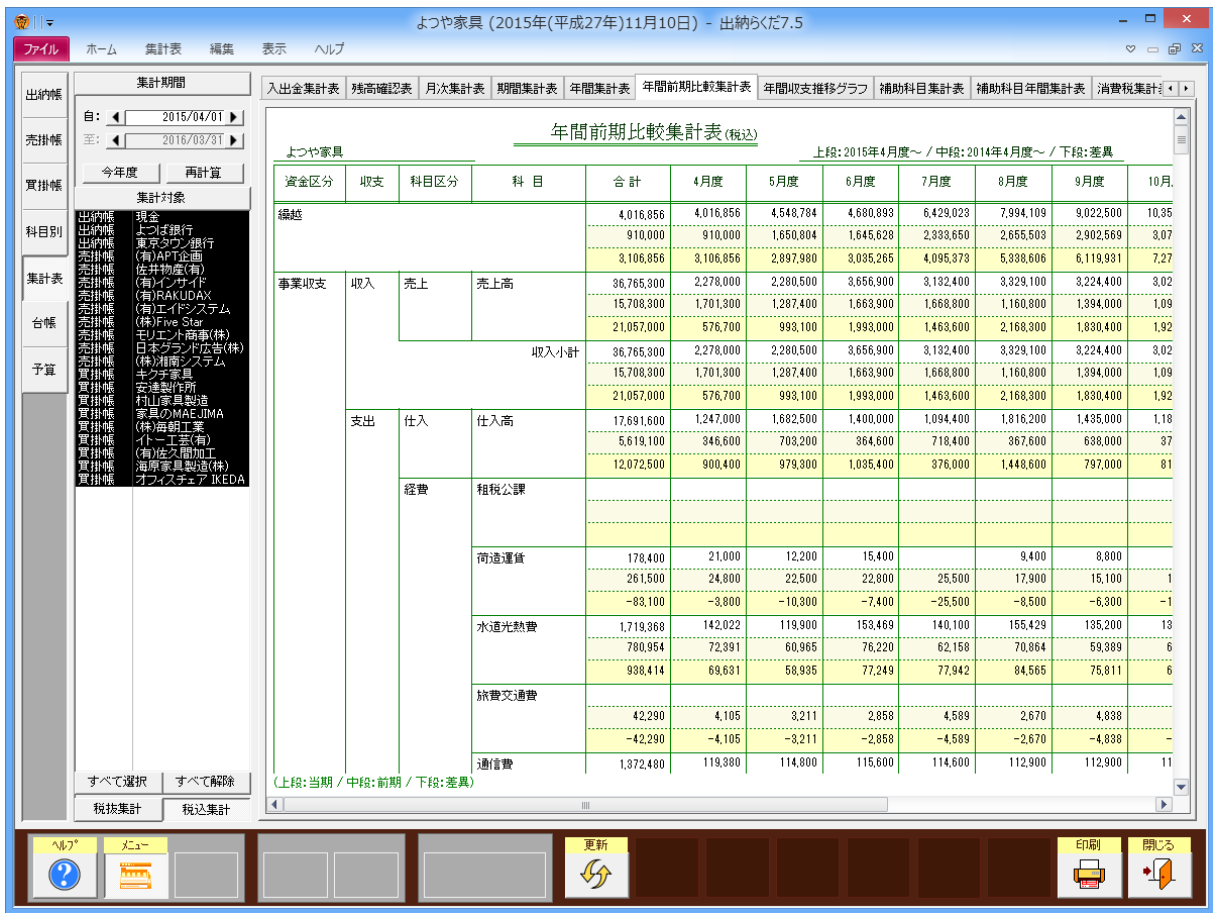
よつや家具 (2015年(平成27年)11月10日) - 出納らくだ7.5

ファイル ホーム 集計表 編集 表示 ヘルプ

出納帳
売掛帳
買掛帳
科目別
集計表
台帳
予算

集計期間
自: 2015/04/01
至: 2016/03/31
今年度 再計算
集計対象
出納帳 現金
出納帳 よつば銀行
出納帳 東京タウン銀行
売掛帳 (有)APT企画
売掛帳 佐井物産(有)
売掛帳 (有)インサイド
売掛帳 (有)RAKUDAX
売掛帳 (有)エイドシステム
売掛帳 (株)Five Star
売掛帳 モリエント商事(株)
売掛帳 日本グランド広告(株)
売掛帳 (株)湘南システム
買掛帳 キクチ家具
買掛帳 安達製作所
買掛帳 村山家具製造
買掛帳 家具のMAEJIMA
買掛帳 (株)海朝工業
買掛帳 イトー工芸(有)
買掛帳 (有)佐久間加工
買掛帳 海原家具製造(株)
買掛帳 オフィスチェア IKEDA
すべて選択 すべて解除
税抜集計 税込集計

入出金集計表 残高確認表 月次集計表 期間集計表 年間集計表 年間前期比較集計表 年間収支推移グラフ 補助科目集計表 補助科目年間集計表 消費税集計

年間前期比較集計表(税込)
よつや家具
上段:2015年4月度～ / 中段:2014年4月度～ / 下段:差異

| 資金区分 | 収支 | 科目区分 | 科 目 | 合 計 | 4月度 | 5月度 | 6月度 | 7月度 | 8月度 | 9月度 | 10月 |
|---|---|---|---|---|---|---|---|---|---|---|---|
| 繰越 | | | | 4,016,856 | 4,016,856 | 4,548,784 | 4,680,893 | 6,429,023 | 7,994,109 | 9,022,500 | 10,35 |
| | | | | 910,000 | 910,000 | 1,650,804 | 1,645,628 | 2,333,650 | 2,655,503 | 2,902,569 | 3,07 |
| | | | | 3,106,856 | 3,106,856 | 2,897,980 | 3,035,265 | 4,095,373 | 5,338,606 | 6,119,931 | 7,27 |
| 事業収支 | 収入 | 売上 | 売上高 | 36,765,300 | 2,278,000 | 2,280,500 | 3,656,900 | 3,132,400 | 3,329,100 | 3,224,400 | 3,02 |
| | | | | 15,708,300 | 1,701,300 | 1,287,400 | 1,663,900 | 1,668,800 | 1,160,800 | 1,394,000 | 1,09 |
| | | | | 21,057,000 | 576,700 | 993,100 | 1,993,000 | 1,463,600 | 2,168,300 | 1,830,400 | 1,92 |
| | | | 収入小計 | 36,765,300 | 2,278,000 | 2,280,500 | 3,656,900 | 3,132,400 | 3,329,100 | 3,224,400 | 3,02 |
| | | | | 15,708,300 | 1,701,300 | 1,287,400 | 1,663,900 | 1,668,800 | 1,160,800 | 1,394,000 | 1,09 |
| | | | | 21,057,000 | 576,700 | 993,100 | 1,993,000 | 1,463,600 | 2,168,300 | 1,830,400 | 1,92 |
| | 支出 | 仕入 | 仕入高 | 17,691,600 | 1,247,000 | 1,682,500 | 1,400,000 | 1,094,400 | 1,816,200 | 1,435,000 | 1,18 |
| | | | | 5,619,100 | 346,600 | 703,200 | 364,600 | 718,400 | 367,600 | 638,000 | 37 |
| | | | | 12,072,500 | 900,400 | 979,300 | 1,035,400 | 376,000 | 1,448,600 | 797,000 | 81 |
| | | 経費 | 租税公課 | | | | | | | | |
| | | | | | | | | | | | |
| | | | | | | | | | | | |
| | | | 荷造運賃 | 178,400 | 21,000 | 12,200 | 15,400 | | 9,400 | 8,800 | |
| | | | | 261,500 | 24,800 | 22,500 | 22,800 | 25,500 | 17,900 | 15,100 | 1 |
| | | | | -83,100 | -3,800 | -10,300 | -7,400 | -25,500 | -8,500 | -6,300 | -1 |
| | | | 水道光熱費 | 1,719,368 | 142,022 | 119,900 | 153,469 | 140,100 | 155,429 | 135,200 | 13 |
| | | | | 780,954 | 72,391 | 60,965 | 76,220 | 62,158 | 70,864 | 59,389 | 6 |
| | | | | 938,414 | 69,631 | 58,935 | 77,249 | 77,942 | 84,565 | 75,811 | 6 |
| | | | 旅費交通費 | | | | | | | | |
| | | | | 42,290 | 4,105 | 3,211 | 2,858 | 4,589 | 2,670 | 4,838 | |
| | | | | -42,290 | -4,105 | -3,211 | -2,858 | -4,589 | -2,670 | -4,838 | - |
| | | | 通信費 | 1,372,480 | 119,380 | 114,800 | 115,600 | 114,600 | 112,900 | 112,900 | 11 |

(上段:当期 / 中段:前期 / 下段:差異)

ヘルプ メニュー 更新 印刷 閉じる